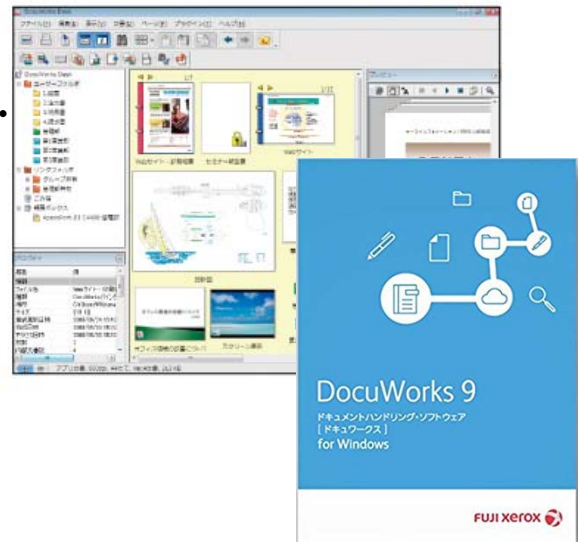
DocuWorks Desk

ファイル(F) 編集(E) 表示(V) 移動(G) ページ(P) プラグイン(I) ヘルプ(H)

DocuWorks Desk
ユーザーフォルダ
リンクフォルダ
ごみ箱

プロパティ

プレビュー

Webサイト - 記事結果
セミナー概要書
Webサイト
図面
オフィス環境の設置について
スクリーン画面

DocuWorks 9
ドキュメントハンドリング・ソフトウェア
[ドキュワークス]
for Windows

FUJI XEROX